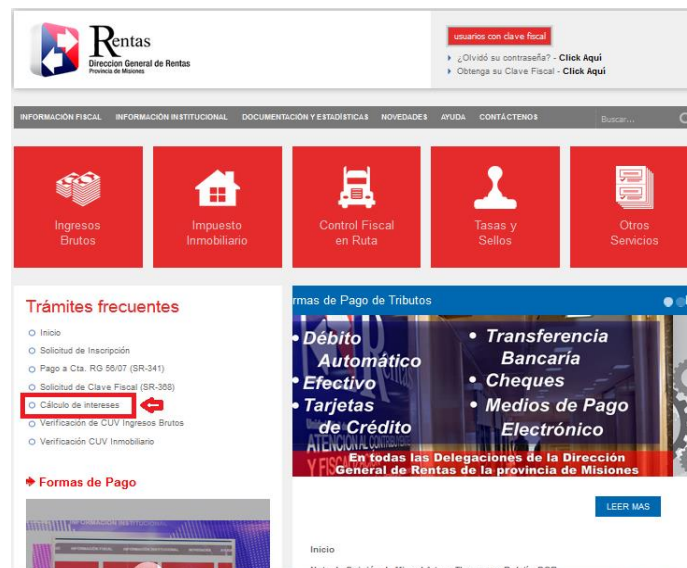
Rentas
Direccion General de Rentas
Provincia de Misiones

usuarios con clave fiscal
¿Olvidó su contraseña? - Click Aquí
Obtenga su Clave Fiscal - Click Aquí

INFORMACIÓN FISCAL | INFORMACIÓN INSTITUCIONAL | DOCUMENTACIÓN Y ESTADÍSTICAS | NOVEDADES | AYUDA | CONTÁCTENOS | Buscar...

Ingresos Brutos
Impuesto Inmobiliario
Control Fiscal en Ruta
Tasas y Sellos
Otros Servicios

Trámites frecuentes
Inicio
Solicitud de Inscripción
Pago a Cta. RG 56/07 (SR-341)
Solicitud de Clave Fiscal (SR-368)
Cálculo de intereses
Verificación de CUV Ingresos Brutos
Verificación CUV Inmobiliario

Formas de Pago

rmas de Pago de Tributos
Débito Automático
Efectivo
Tarjetas de Crédito
Transferencia Bancaria
Cheques
Medios de Pago Electrónico
En todas las Delegaciones de la Dirección General de Rentas de la provincia de Misiones

LEER MAS

Inicio
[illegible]